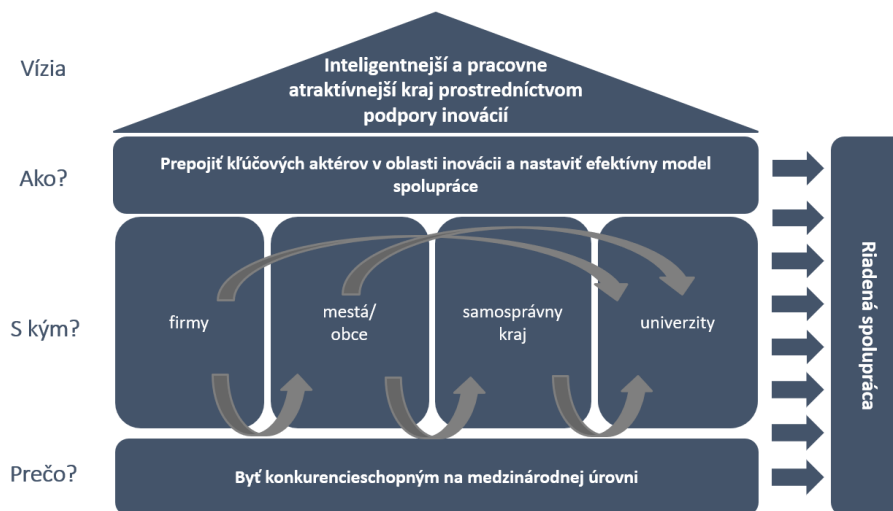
Vízia

Inteligentnejší a pracovne atraktívnejší kraj prostredníctvom podpory inovácií

Ako?

Prepojiť kľúčových aktérov v oblasti inovácii a nastaviť efektívny model spolupráce

S kým?

firmy

mestá/ obce

samosprávny kraj

univerzity

Prečo?

Byť konkurencieschopným na medzinárodnej úrovni

Riadená spolupráca